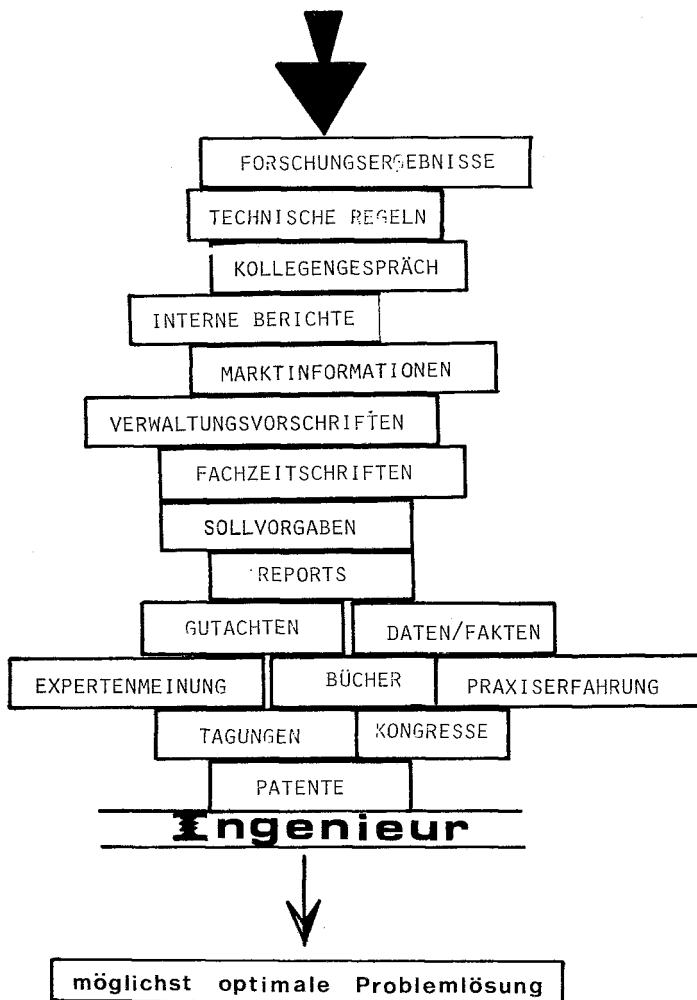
FORSCHUNGSERGEBNISSE

TECHNISCHE REGELN

KOLLEGENGESPRÄCH

INTERNE BERICHTE

MARKTINFORMATIONEN

VERWALTUNGSVORSCHRIFTEN

FACHZEITSCHRIFTEN

SOLLVORGABEN

REPORTS

GUTACHTEN

DATEN/FAKTEN

EXPERTENMEINUNG

BÜCHER

PRAXISERFAHRUNG

TAGUNGEN

KONGRESSE

PATENTE

Ingenieur

möglichst optimale Problemlösung